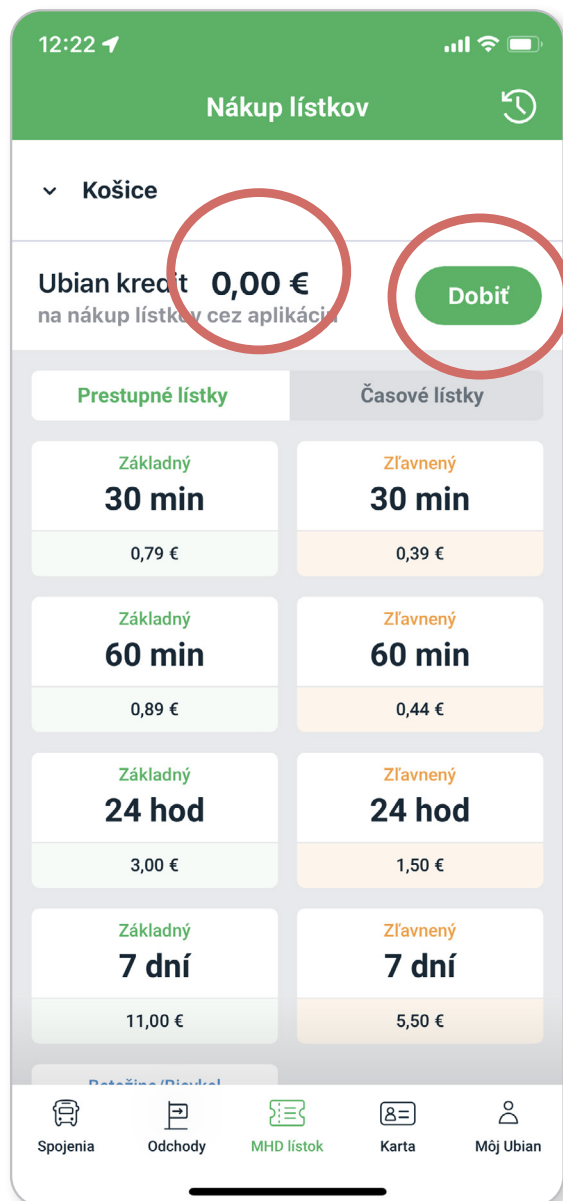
12:22

Nákup lístkov

Košice

Ubian kredit 0,00 €
na nákup lístkov cez aplikáciu

Dobiť

Prestupné lístky | Časové lístky

Základný
30 min
0,79 €

Zľavnený
30 min
0,39 €

Základný
60 min
0,89 €

Zľavnený
60 min
0,44 €

Základný
24 hod
3,00 €

Zľavnený
24 hod
1,50 €

Základný
7 dní
11,00 €

Zľavnený
7 dní
5,50 €

Batožina/Bicykel

Spojenia Odchody MHD lístok Karta Môj Ubian